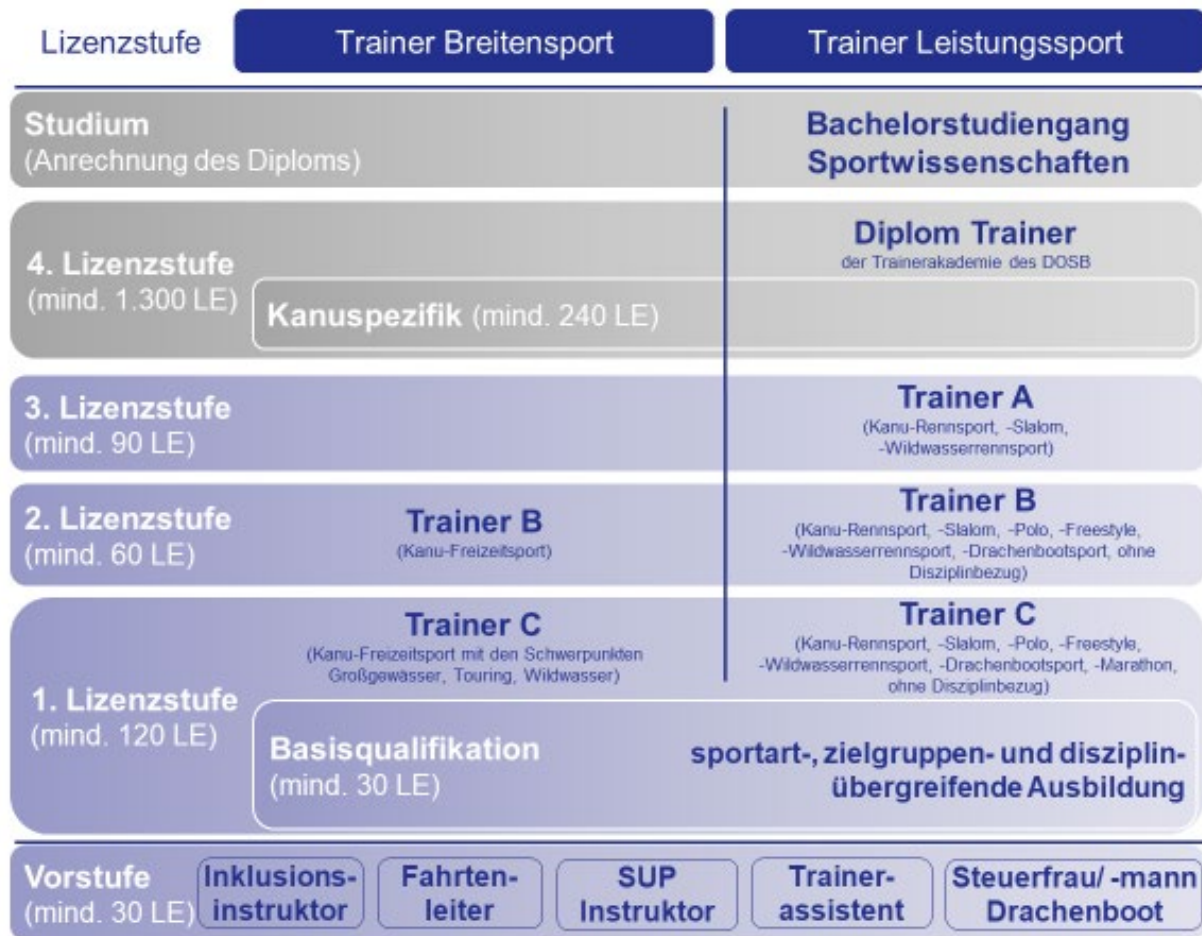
Lizenzstufe

Trainer Breitensport

Trainer Leistungssport

Studium
(Anrechnung des Diploms)

Bachelorstudiengang Sportwissenschaften

4. Lizenzstufe
(mind. 1.300 LE)

Diplom Trainer
der Trainerakademie des DOSB

Kanuspezifik (mind. 240 LE)

3. Lizenzstufe
(mind. 90 LE)

Trainer A
(Kanu-Rennsport, -Slalom, -Wildwasserrennsport)

2. Lizenzstufe
(mind. 60 LE)

Trainer B
(Kanu-Freizeitsport)

Trainer B
(Kanu-Rennsport, -Slalom, -Polo, -Freestyle, -Wildwasserrennsport, -Drachenbootsport, ohne Disziplinbezug)

Trainer C
(Kanu-Freizeitsport mit den Schwerpunkten Großgewasser, Touring, Wildwasser)

Trainer C
(Kanu-Rennsport, -Slalom, -Polo, -Freestyle, -Wildwasserrennsport, -Drachenbootsport, -Marathon, ohne Disziplinbezug)

1. Lizenzstufe
(mind. 120 LE)

Basisqualifikation
(mind. 30 LE)

sportart-, zielgruppen- und disziplinübergreifende Ausbildung

Vorstufe
(mind. 30 LE)

Inklusionsinstruktor

Fahrtenleiter

SUP Instruktor

Trainerassistent

Steuerfrau/ -mann Drachenboot